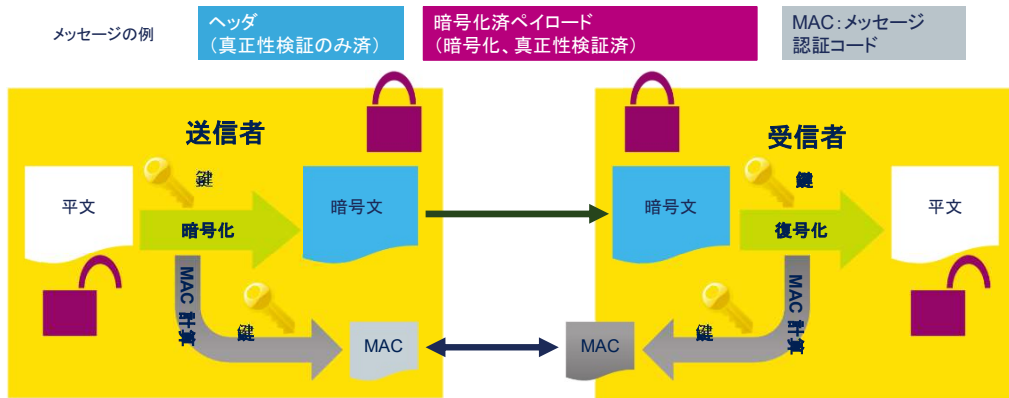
メッセージの例

ヘッダ
（真正性検証のみ済）

暗号化済ペイロード
（暗号化、真正性検証済）

MAC：メッセージ認証コード

送信者

平文

鍵

暗号化

暗号文

MAC 計算

鍵

MAC

受信者

暗号文

鍵

復号化

平文

MAC 計算

鍵

MAC